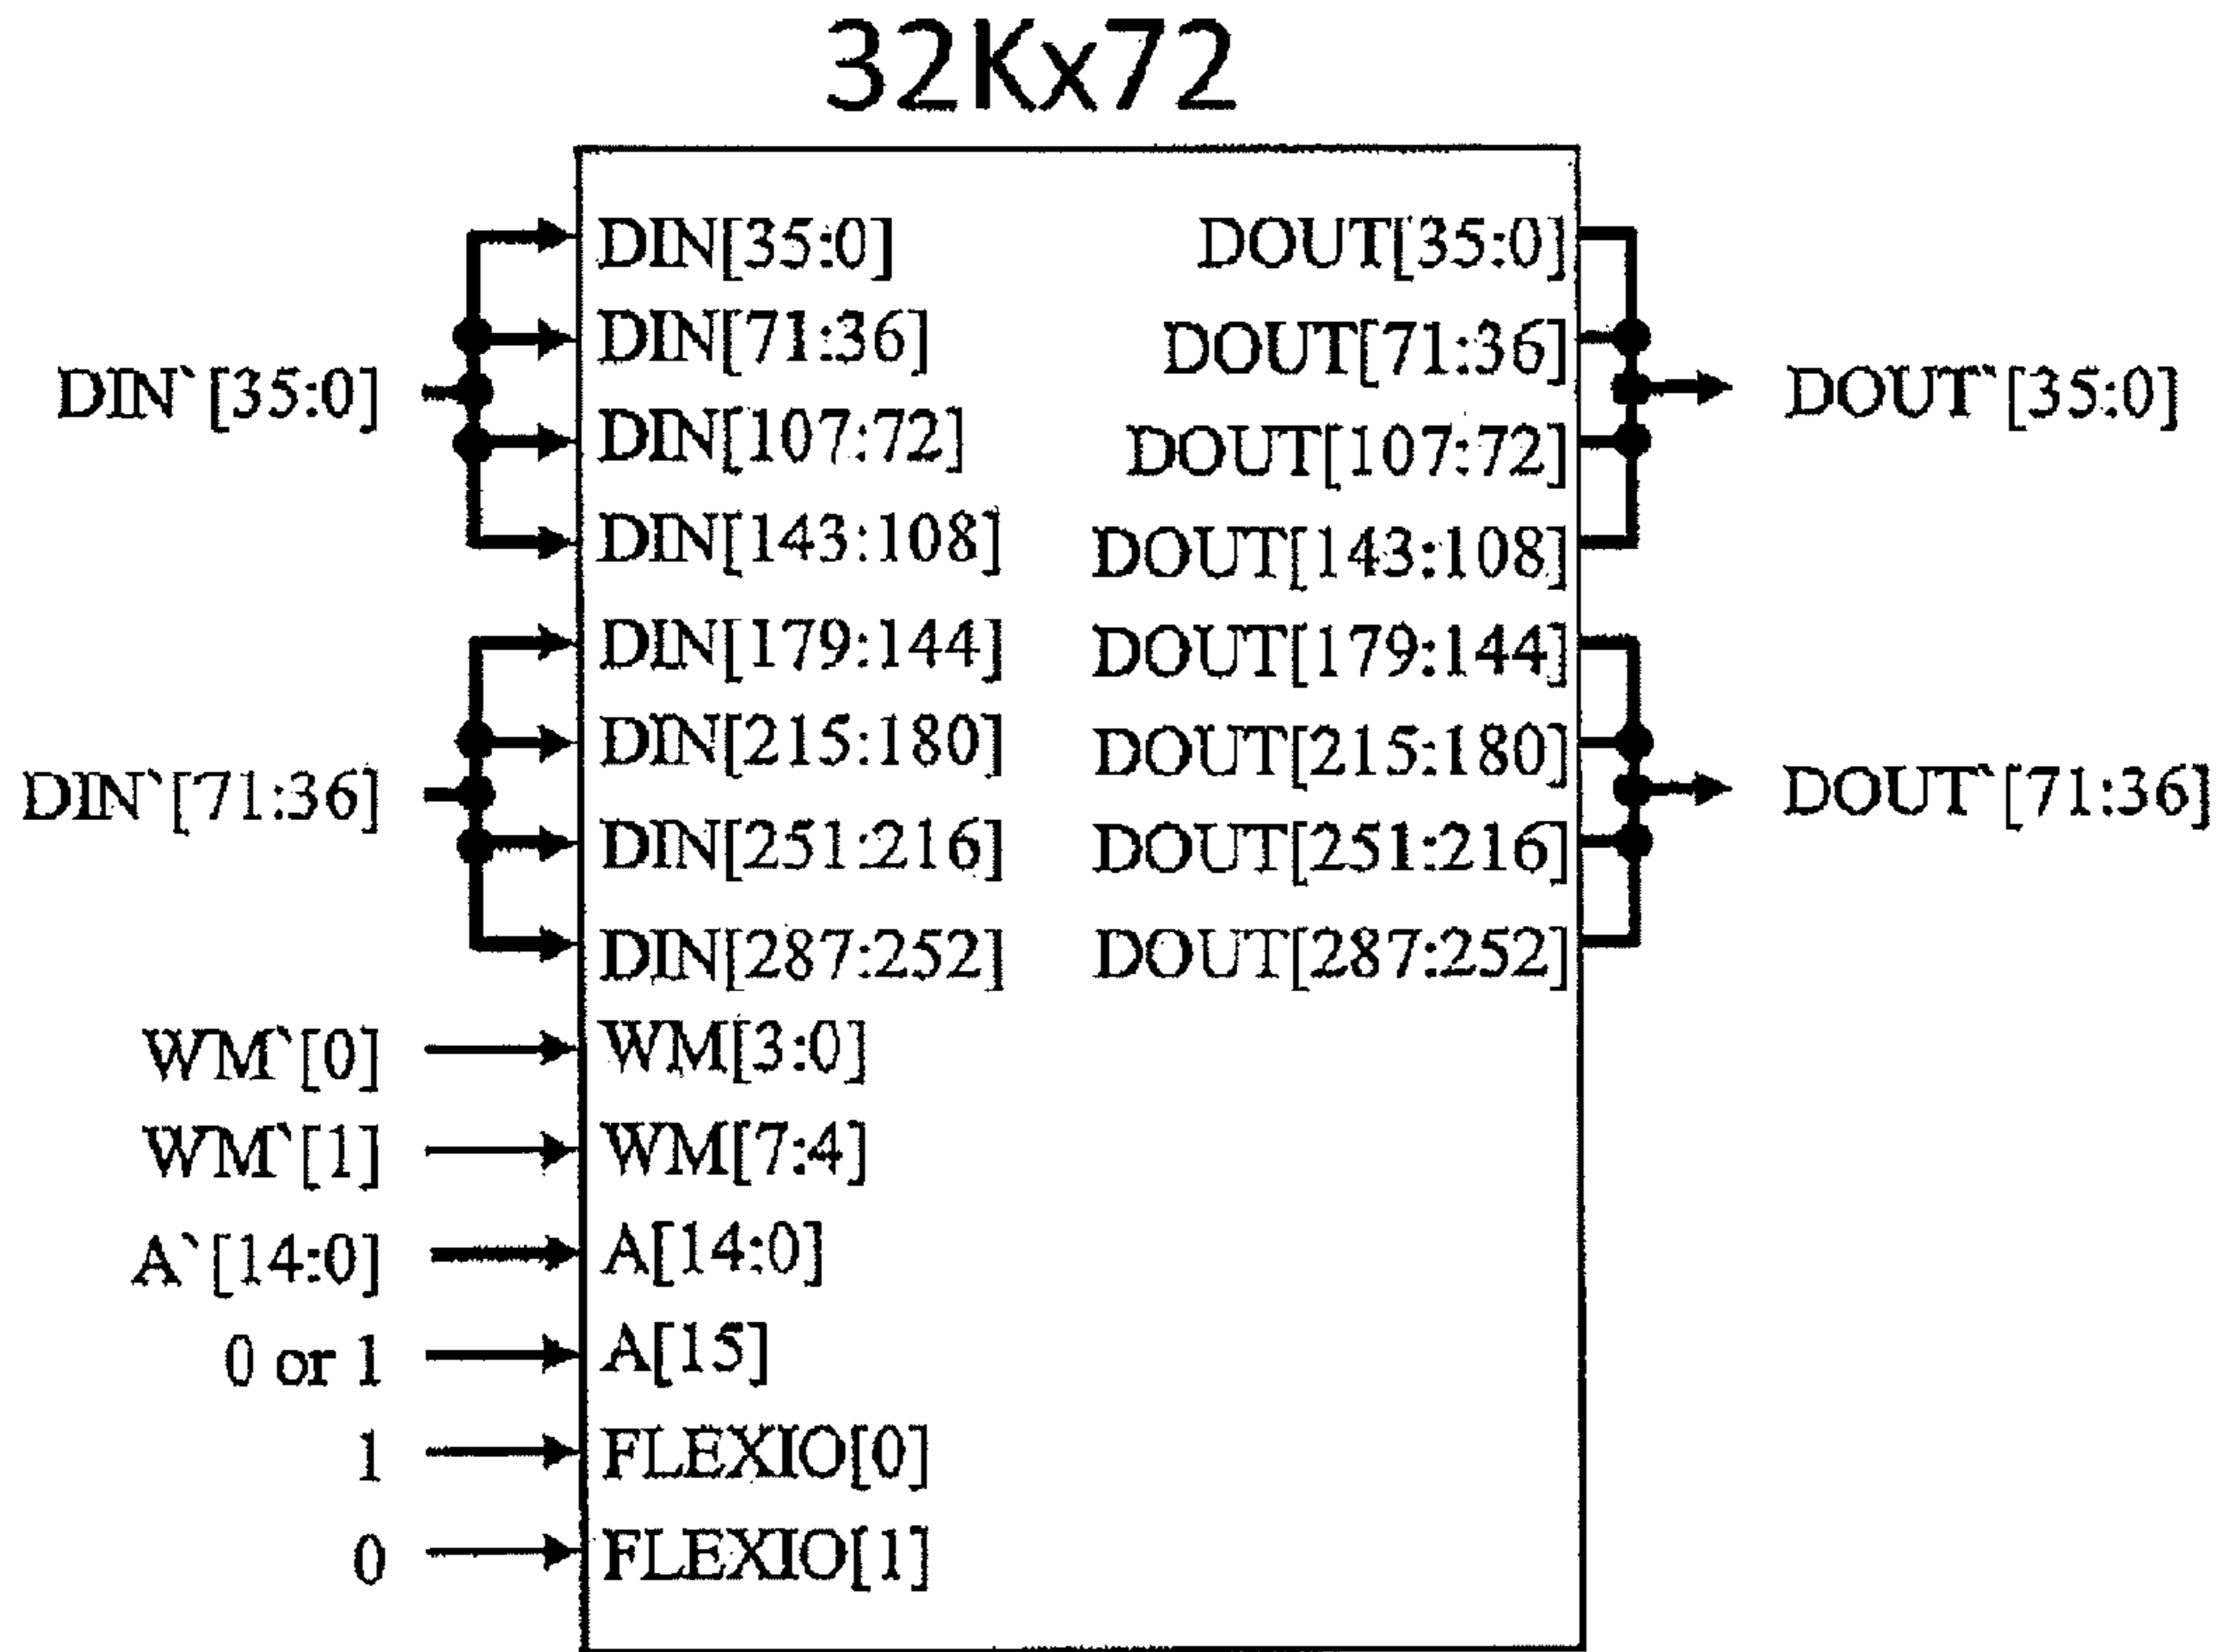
32Kx72

DIN`[35:0]
DIN`[71:36]
WM`[0]
WM`[1]
A`[14:0]
0 or 1
1
0

DIN[35:0]
DIN[71:36]
DIN[107:72]
DIN[143:108]
DIN[179:144]
DIN[215:180]
DIN[251:216]
DIN[287:252]
WM[3:0]
WM[7:4]
A[14:0]
A[15]
FLEXIO[0]
FLEXIO[1]

DOUT[35:0]
DOUT[71:36]
DOUT[107:72]
DOUT[143:108]
DOUT[179:144]
DOUT[215:180]
DOUT[251:216]
DOUT[287:252]

DOUT`[35:0]
DOUT`[71:36]